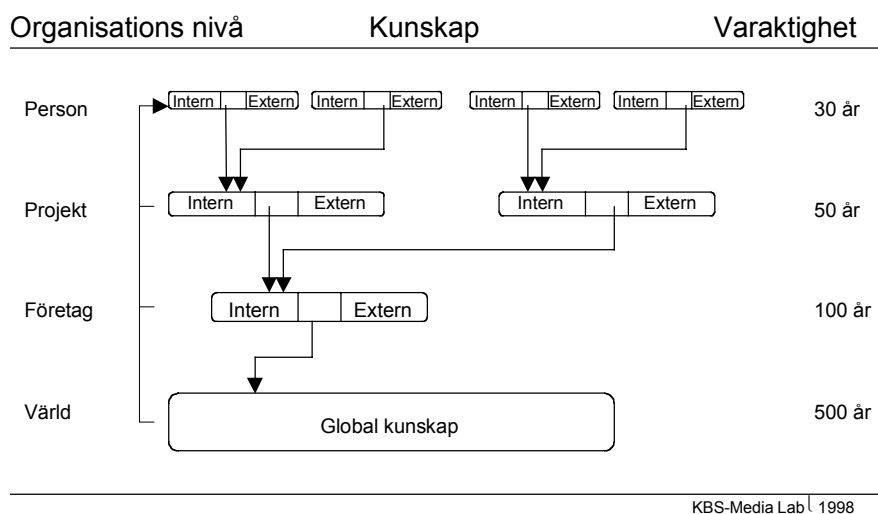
Organisations nivå Kunskap Varaktighet

Person
Intern Extern Intern Extern Intern Extern Intern Extern
30 år

Projekt
Intern Extern Intern Extern
50 år

Företag
Intern Extern
100 år

Värld
Global kunskap
500 år

KBS-Media Lab 1998